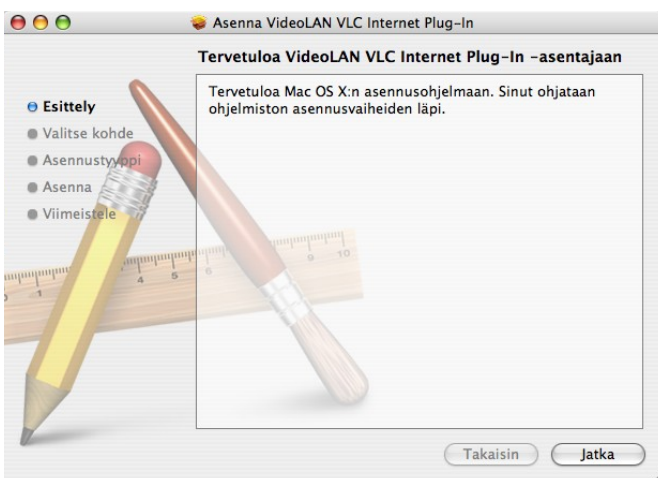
Asenna VideoLAN VLC Internet Plug-In

Tervetuloa VideoLAN VLC Internet Plug-In -asentajaan

Esittely
Valitse kohde
Asennustyyppi
Asenna
Viimeistele

Tervetuloa Mac OS X:n asennusohjelmaan. Sinut ohjataan ohjelmiston asennusvaiheiden läpi.

Takaisin
Jatka